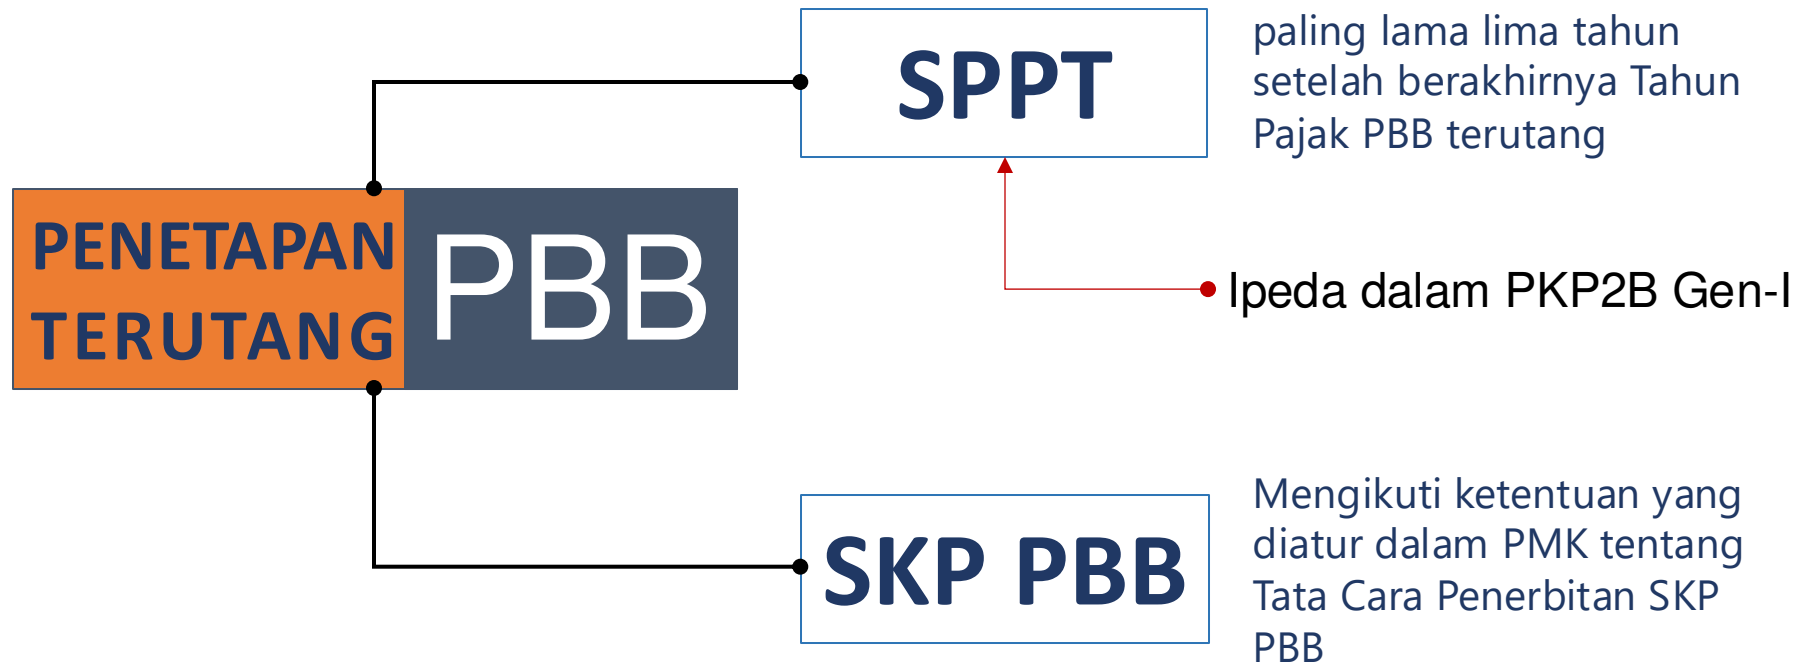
SPPT

paling lama lima tahun setelah berakhirnya Tahun Pajak PBB terutang

PENETAPAN TERUTANG

PBB

Ipeda dalam PKP2B Gen-I

SKP PBB

Mengikuti ketentuan yang diatur dalam PMK tentang Tata Cara Penerbitan SKP PBB